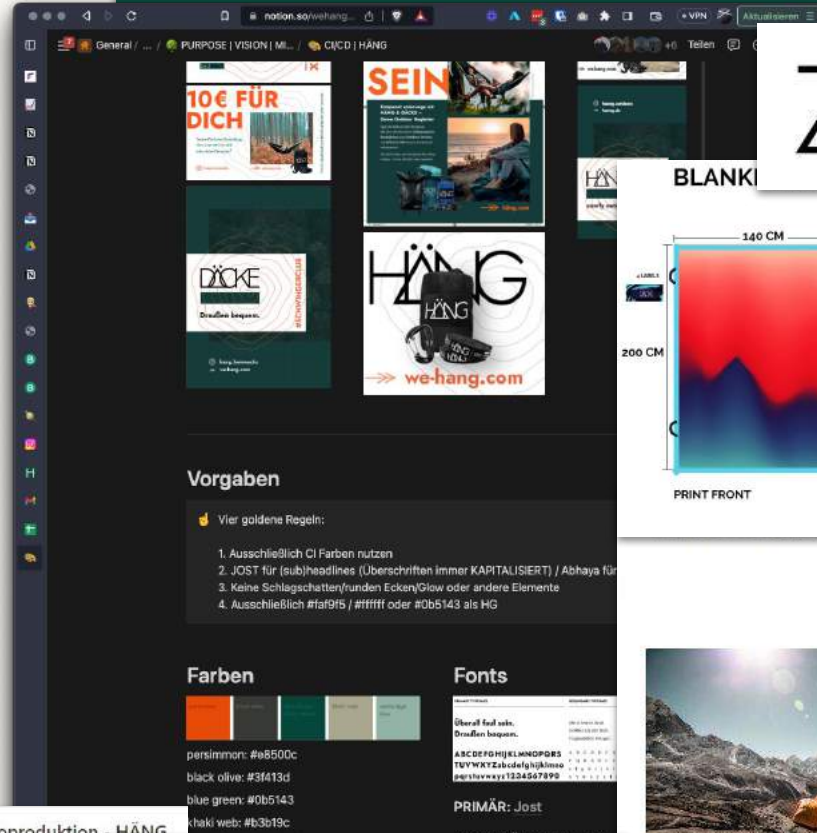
notion.so/wehang...

VPN Aktualisieren

General / ... / PURPOSE | VISION | MI... / CI/CD | HÄNG

+6 Teilen

10€ FÜR DICH

SEIN

DÄCKE

Draußen bequem.

#SCHWANGERCLUB

HÄNG

HÄNG

we-hang.com

hang.com

BLANK

140 CM

200 CM

PRINT FRONT

Vorgaben

Vier goldene Regeln:

1. Ausschließlich CI Farben nutzen
2. JOST für (sub)headlines (Überschriften immer KAPITALISIERT) / Abhaya für
3. Keine Schlagschatten/runden Ecken/Glow oder andere Elemente
4. Ausschließlich #faf9f5 / #ffffff oder #0b5143 als HG

Farben

persimmon: #e8500c
black olive: #3f413d
blue green: #0b5143
khaki web: #b3b19c

Fonts

Überall fast sein.
Draußen bequem.

ABCDEFGHIJKLMNOPQRS
TUVWXYZabcdefghijklmno
pqrstuvwxyz1234567890

PRIMÄR: Jost

eproduktion - HÄNG